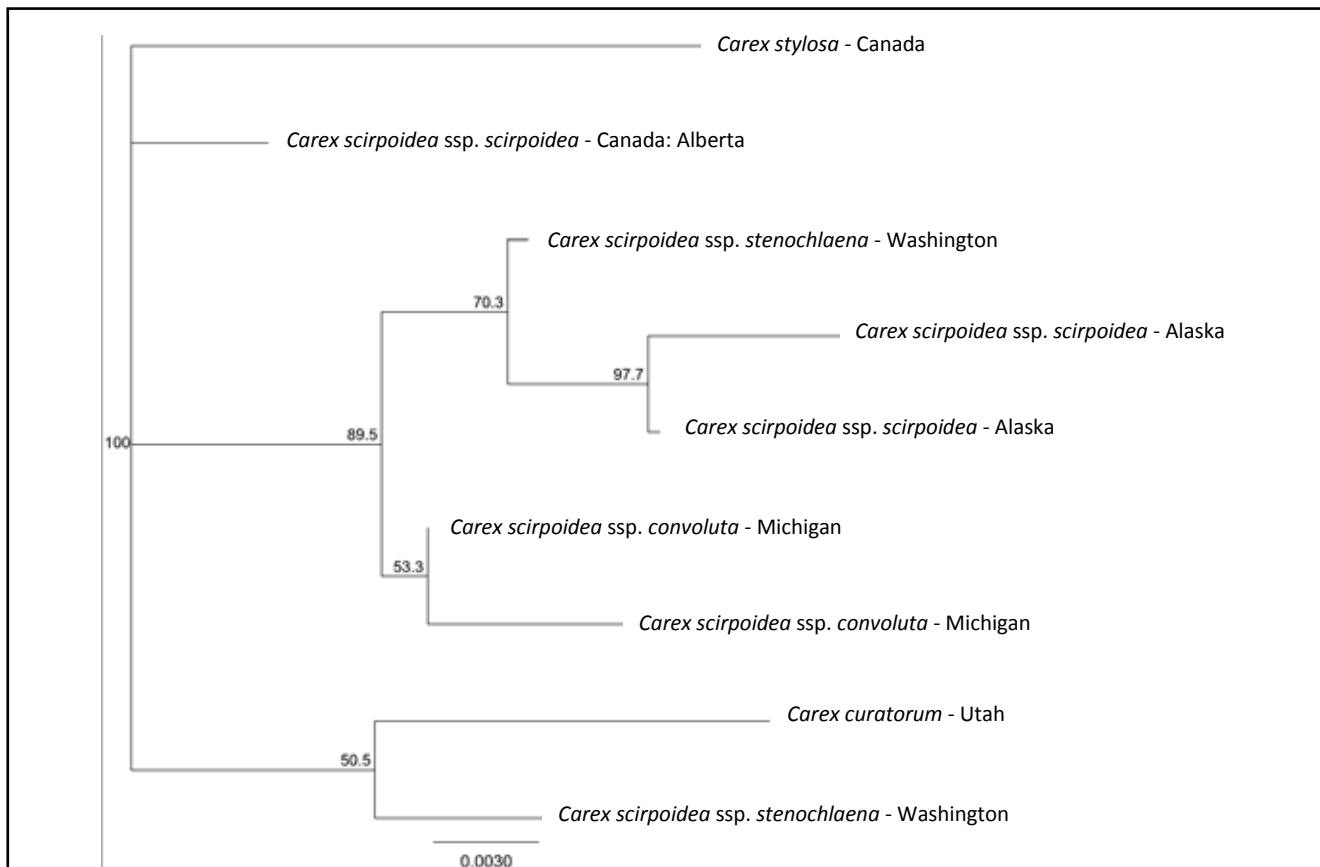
Carex stylosa - Canada

Carex scirpoidea ssp. scirpoidea - Canada: Alberta

Carex scirpoidea ssp. stenochlaena - Washington

70.3

Carex scirpoidea ssp. scirpoidea - Alaska

97.7

Carex scirpoidea ssp. scirpoidea - Alaska

100

89.5

Carex scirpoidea ssp. convoluta - Michigan

53.3

Carex scirpoidea ssp. convoluta - Michigan

Carex curatorum - Utah

50.5

Carex scirpoidea ssp. stenochlaena - Washington

0.0030